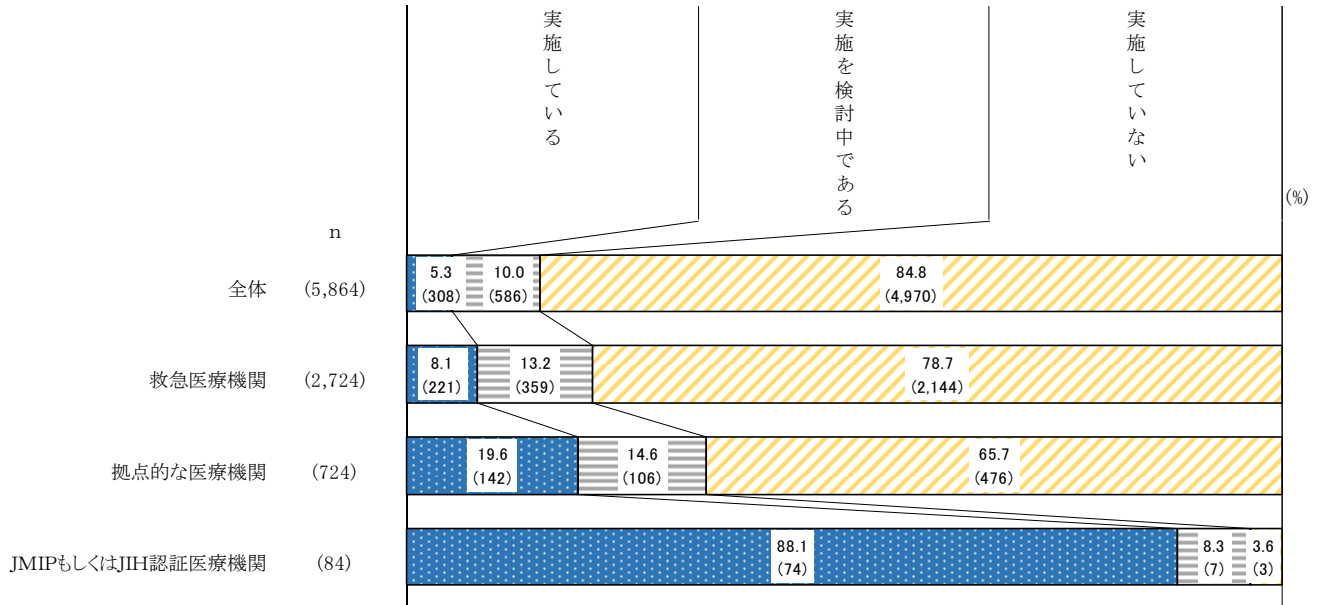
実施している

実施を検討中である

実施していない

(%)

n

全体 (5,864)
5.3 (308)
10.0 (586)
84.8 (4,970)

救急医療機関 (2,724)
8.1 (221)
13.2 (359)
78.7 (2,144)

拠点的な医療機関 (724)
19.6 (142)
14.6 (106)
65.7 (476)

JMIPもしくはJIH認証医療機関 (84)
88.1 (74)
8.3 (7)
3.6 (3)